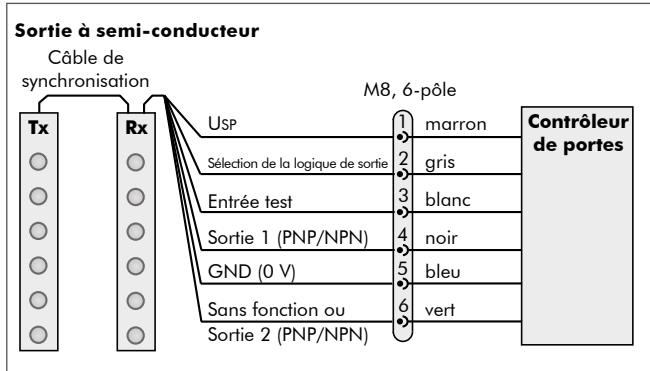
Sortie à semi-conducteur

Câble de synchronisation

Tx

Rx

M8, 6-pôle

USP

1 marron

Sélection de la logique de sortie

2 gris

Entrée test

3 blanc

Sortie 1 (PNP/NPN)

4 noir

GND (0 V)

5 bleu

Sans fonction ou Sortie 2 (PNP/NPN)

6 vert

Contrôleur de portes